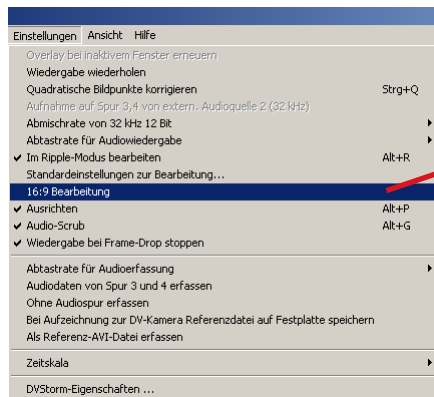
Einstellungen Ansicht Hilfe

Overlay bei inaktivem Fenster erneuern
Wiedergabe wiederholen
Quadratische Bildpunkte korrigieren Strg+Q
Aufnahme auf Spur 3,4 von extern. Audioquelle 2 (32 kHz)
Abmischrate von 32 kHz 12 Bit
Abtastrate für Audiowiedergabe
✔ Im Ripple-Modus bearbeiten Alt+R
Standardeinstellungen zur Bearbeitung...
16:9 Bearbeitung
✔ Ausrichten Alt+P
✔ Audio-Scrub Alt+G
✔ Wiedergabe bei Frame-Drop stoppen

Abtastrate für Audioerfassung
Audiodaten von Spur 3 und 4 erfassen
Ohne Audiospur erfassen
Bei Aufzeichnung zur DV-Kamera Referenzdatei auf Festplatte speichern
Als Referenz-AVI-Datei erfassen

Zeitskala

DVStorm-Eigenschaften ...